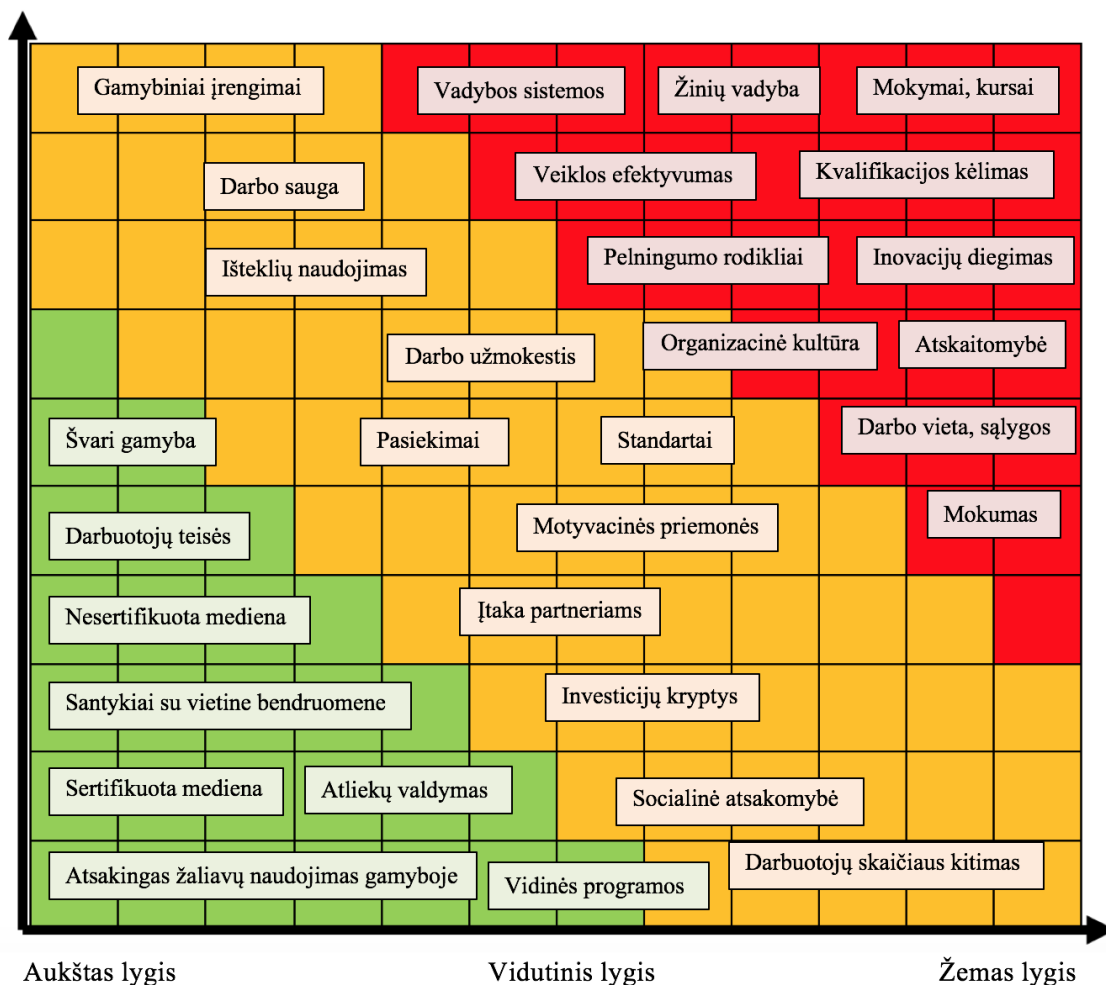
Gamybiniai įrengimai

Vadybos sistemos

Žinių vadyba

Mokymai, kursai

Darbo sauga

Veiklos efektyvumas

Kvalifikacijos kėlimas

Išteklių naudojimas

Pelningumo rodikliai

Inovacijų diegimas

Darbo užmokestis

Organizacinė kultūra

Atskaitomybė

Švari gamyba

Pasiekimai

Standartai

Darbo vieta, sąlygos

Darbuotojų teisės

Motyvacinės priemonės

Mokumas

Nesertifikuota mediena

Įtaka partneriams

Santykiai su vietine bendruomene

Investicijų kryptys

Sertifikuota mediena

Atliekų valdymas

Socialinė atsakomybė

Atsakingas žaliavų naudojimas gamyboje

Vidinės programos

Darbuotojų skaičiaus kitimas

Aukštas lygis

Vidutinis lygis

Žemas lygis